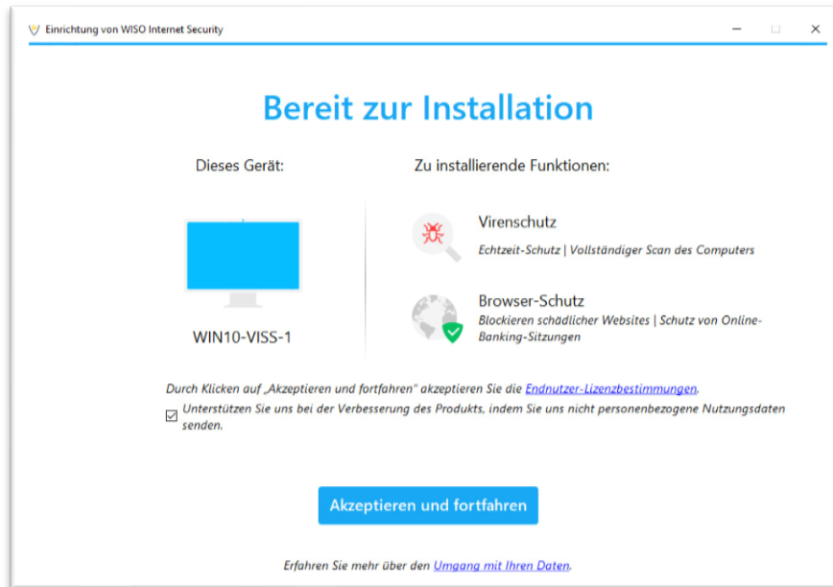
Einrichtung von WISO Internet Security

Bereit zur Installation

Dieses Gerät:

WIN10-VISS-1

Zu installierende Funktionen:

Virenschutz
Echtzeit-Schutz | Vollständiger Scan des Computers

Browser-Schutz
Blockieren schädlicher Websites | Schutz von Online-Banking-Sitzungen

Durch Klicken auf „Akzeptieren und fortfahren" akzeptieren Sie die Endnutzer-Lizenzbestimmungen.

☑ Unterstützen Sie uns bei der Verbesserung des Produkts, indem Sie uns nicht personenbezogene Nutzungsdaten senden.

Akzeptieren und fortfahren

Erfahren Sie mehr über den Umgang mit Ihren Daten.